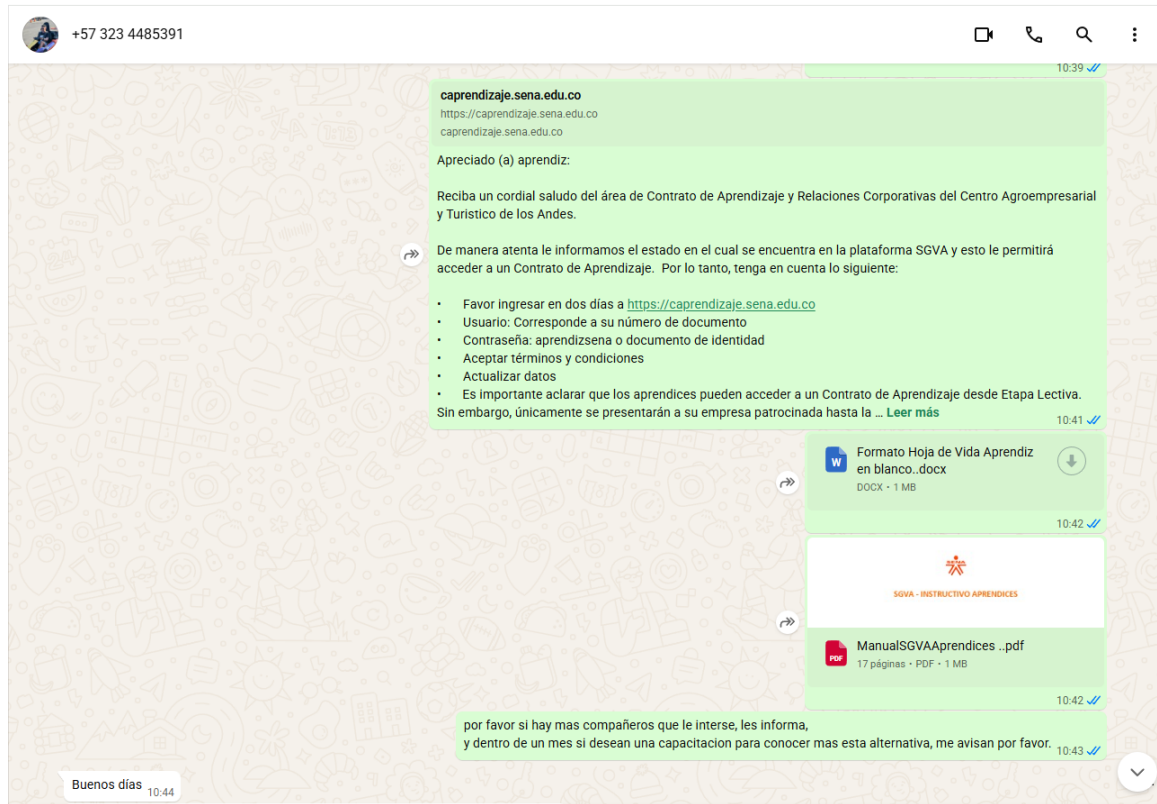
+57 323 4485391

10:39

caprendizaje.sena.edu.co
https://caprendizaje.sena.edu.co
caprendizaje.sena.edu.co

Apreciado (a) aprendiz:

Reciba un cordial saludo del área de Contrato de Aprendizaje y Relaciones Corporativas del Centro Agroempresarial y Turistico de los Andes.

De manera atenta le informamos el estado en el cual se encuentra en la plataforma SGVA y esto le permitirá acceder a un Contrato de Aprendizaje. Por lo tanto, tenga en cuenta lo siguiente:

• Favor ingresar en dos días a https://caprendizaje.sena.edu.co
• Usuario: Corresponde a su número de documento
• Contraseña: aprendizsena o documento de identidad
• Aceptar términos y condiciones
• Actualizar datos
• Es importante aclarar que los aprendices pueden acceder a un Contrato de Aprendizaje desde Etapa Lectiva. Sin embargo, únicamente se presentarán a su empresa patrocinada hasta la … Leer más
10:41

Formato Hoja de Vida Aprendiz en blanco..docx
DOCX • 1 MB
10:42

SGVA - INSTRUCTIVO APRENDICES

ManualSGVAAprendices ..pdf
17 páginas • PDF • 1 MB
10:42

por favor si hay mas compañeros que le interse, les informa,
y dentro de un mes si desean una capacitacion para conocer mas esta alternativa, me avisan por favor. 10:43

Buenos días 10:44